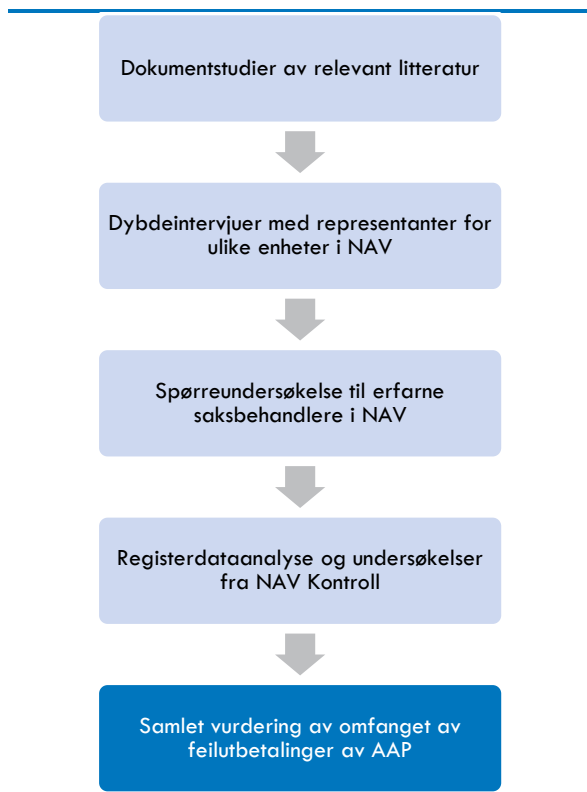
Dokumentstudier av relevant litteratur

Dybdeintervjuer med representanter for ulike enheter i NAV

Spørreundersøkelse til erfarne saksbehandlere i NAV

Registerdataanalyse og undersøkelser fra NAV Kontroll

Samlet vurdering av omfanget av feilutbetalinger av AAP